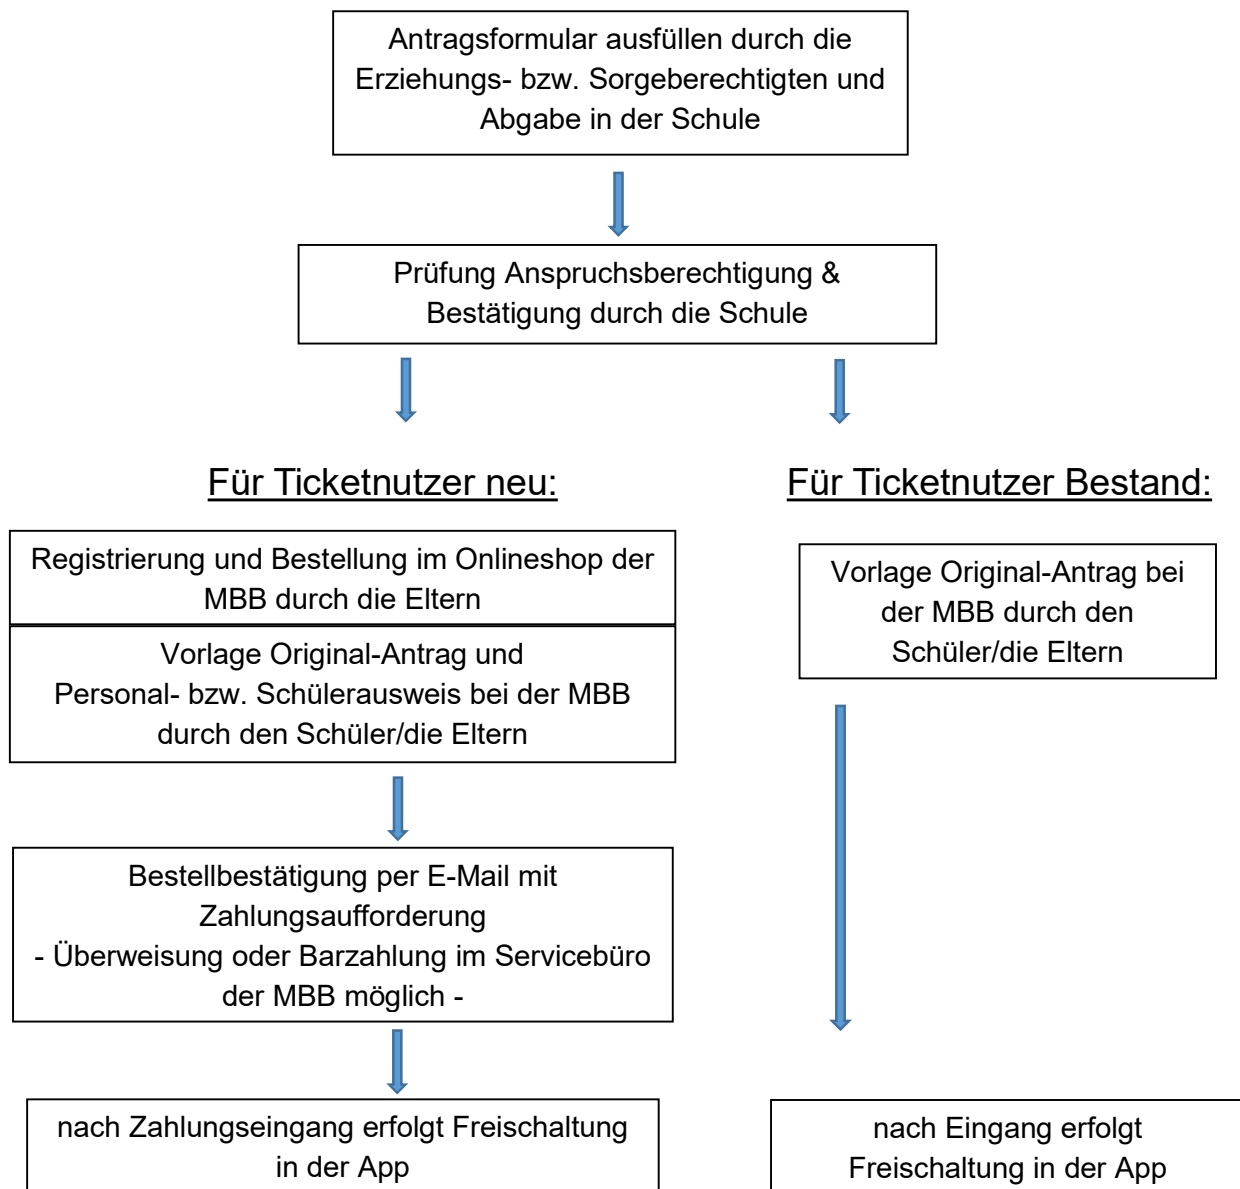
Antragsformular ausfüllen durch die Erziehungs- bzw. Sorgeberechtigten und Abgabe in der Schule

Prüfung Anspruchsberechtigung & Bestätigung durch die Schule

Für Ticketnutzer neu:

Registrierung und Bestellung im Onlineshop der MBB durch die Eltern

Vorlage Original-Antrag und Personal- bzw. Schülerausweis bei der MBB durch den Schüler/die Eltern

Bestellbestätigung per E-Mail mit Zahlungsaufforderung
- Überweisung oder Barzahlung im Servicebüro der MBB möglich -

nach Zahlungseingang erfolgt Freischaltung in der App

Für Ticketnutzer Bestand:

Vorlage Original-Antrag bei der MBB durch den Schüler/die Eltern

nach Eingang erfolgt Freischaltung in der App